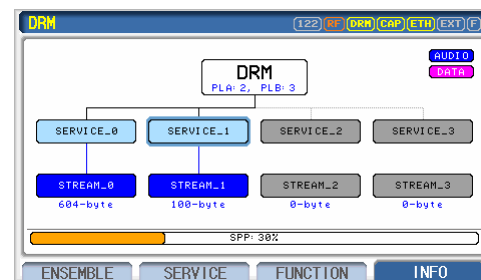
DRM
122 RF DRM CAP ETH EXT F
AUDIO
DATA
DRM
PLA: 2, PLB: 3
SERVICE_0
SERVICE_1
SERVICE_2
SERVICE_3
STREAM_0
604-byte
STREAM_1
100-byte
STREAM_2
0-byte
STREAM_3
0-byte
SPP: 30%
ENSEMBLE
SERVICE
FUNCTION
INFO